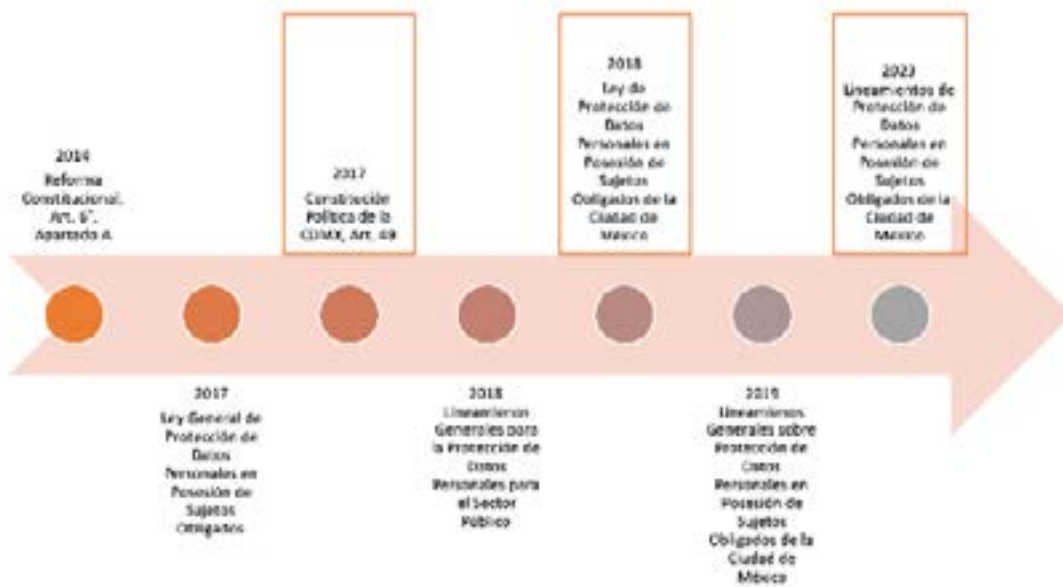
2014
Reforma Constitucional. Art. 6°, Apartado A.

2017
Ley General de Protección de Datos Personales en Posesión de Sujetos Obligados

2017
Constitución Política de la CDMX, Art. 49

2018
Lineamientos Generales para la Protección de Datos Personales para el Sector Público

2018
Ley de Protección de Datos Personales en Posesión de Sujetos Obligados de la Ciudad de México

2019
Lineamientos Generales sobre Protección de Datos Personales en Posesión de Sujetos Obligados de la Ciudad de México

2023
Lineamientos de Protección de Datos Personales en Posesión de Sujetos Obligados de la Ciudad de México